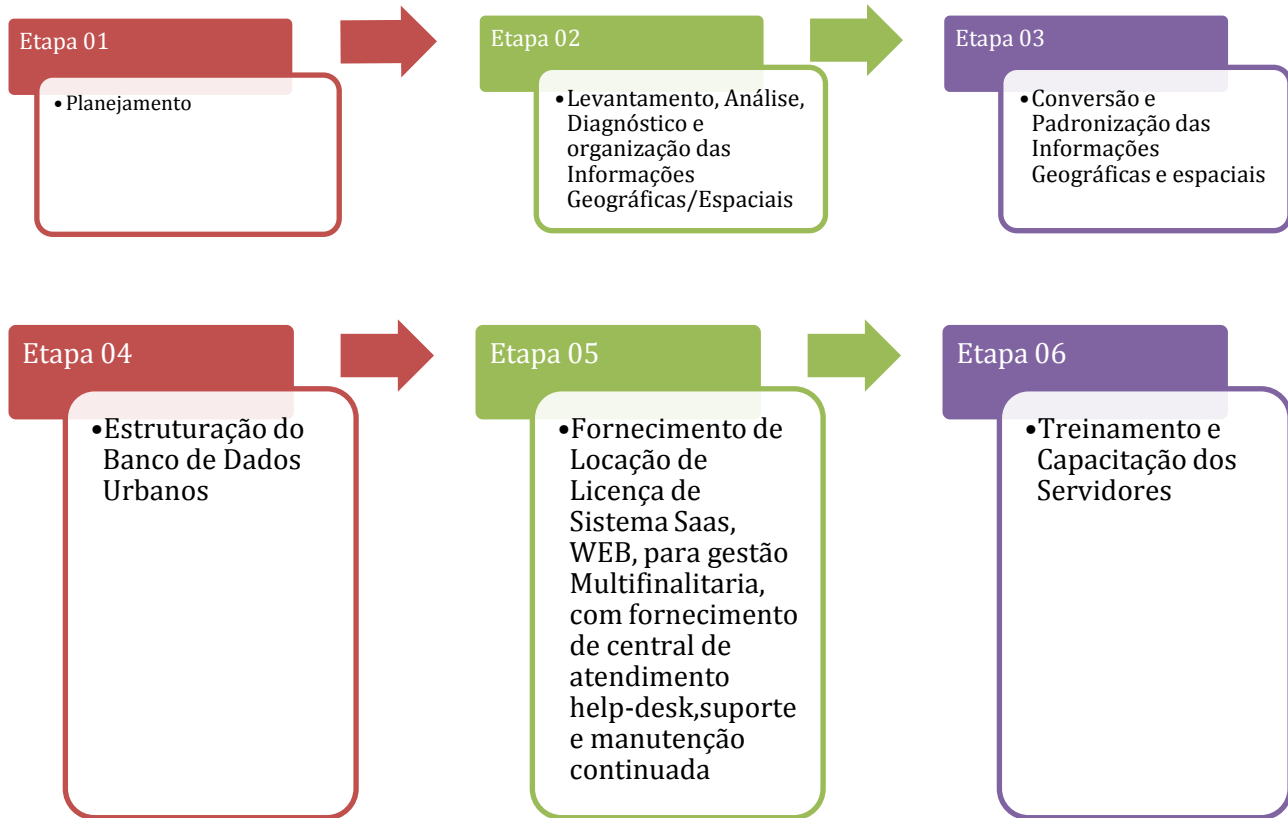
Etapa 01

• Planejamento

Etapa 02

• Levantamento, Análise, Diagnóstico e organização das Informações Geográficas/Espaciais

Etapa 03

• Conversão e Padronização das Informações Geográficas e espaciais

Etapa 04

• Estruturação do Banco de Dados Urbanos

Etapa 05

• Fornecimento de Locação de Licença de Sistema Saas, WEB, para gestão Multifinalitaria, com fornecimento de central de atendimento help-desk,suporte e manutenção continuada

Etapa 06

• Treinamento e Capacitação dos Servidores